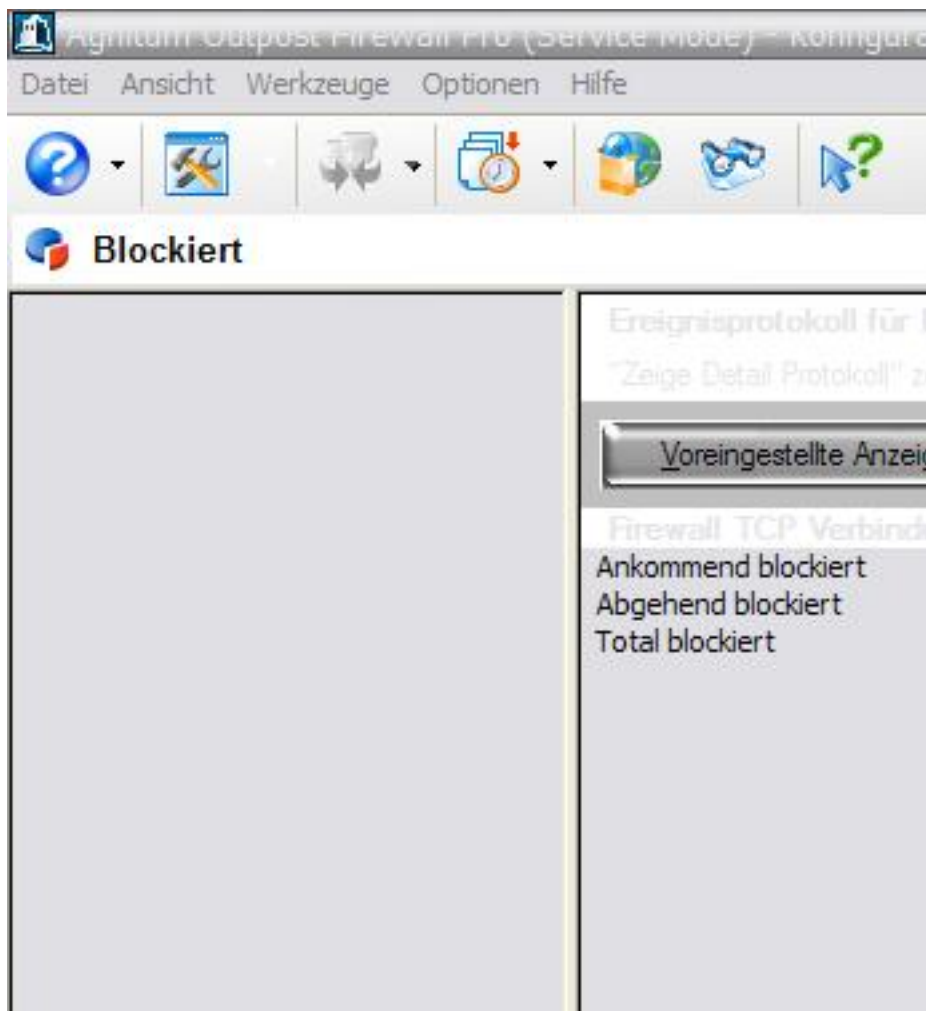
Agnitum Outpost Firewall Pro (Service Mode) - Konfigura

Datei Ansicht Werkzeuge Optionen Hilfe

Blockiert

Ereignisprotokoll für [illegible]

"Zeige Detail Protokoll" z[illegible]

Voreingestellte Anzei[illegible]

Firewall TCP Verbind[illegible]

Ankommend blockiert
Abgehend blockiert
Total blockiert